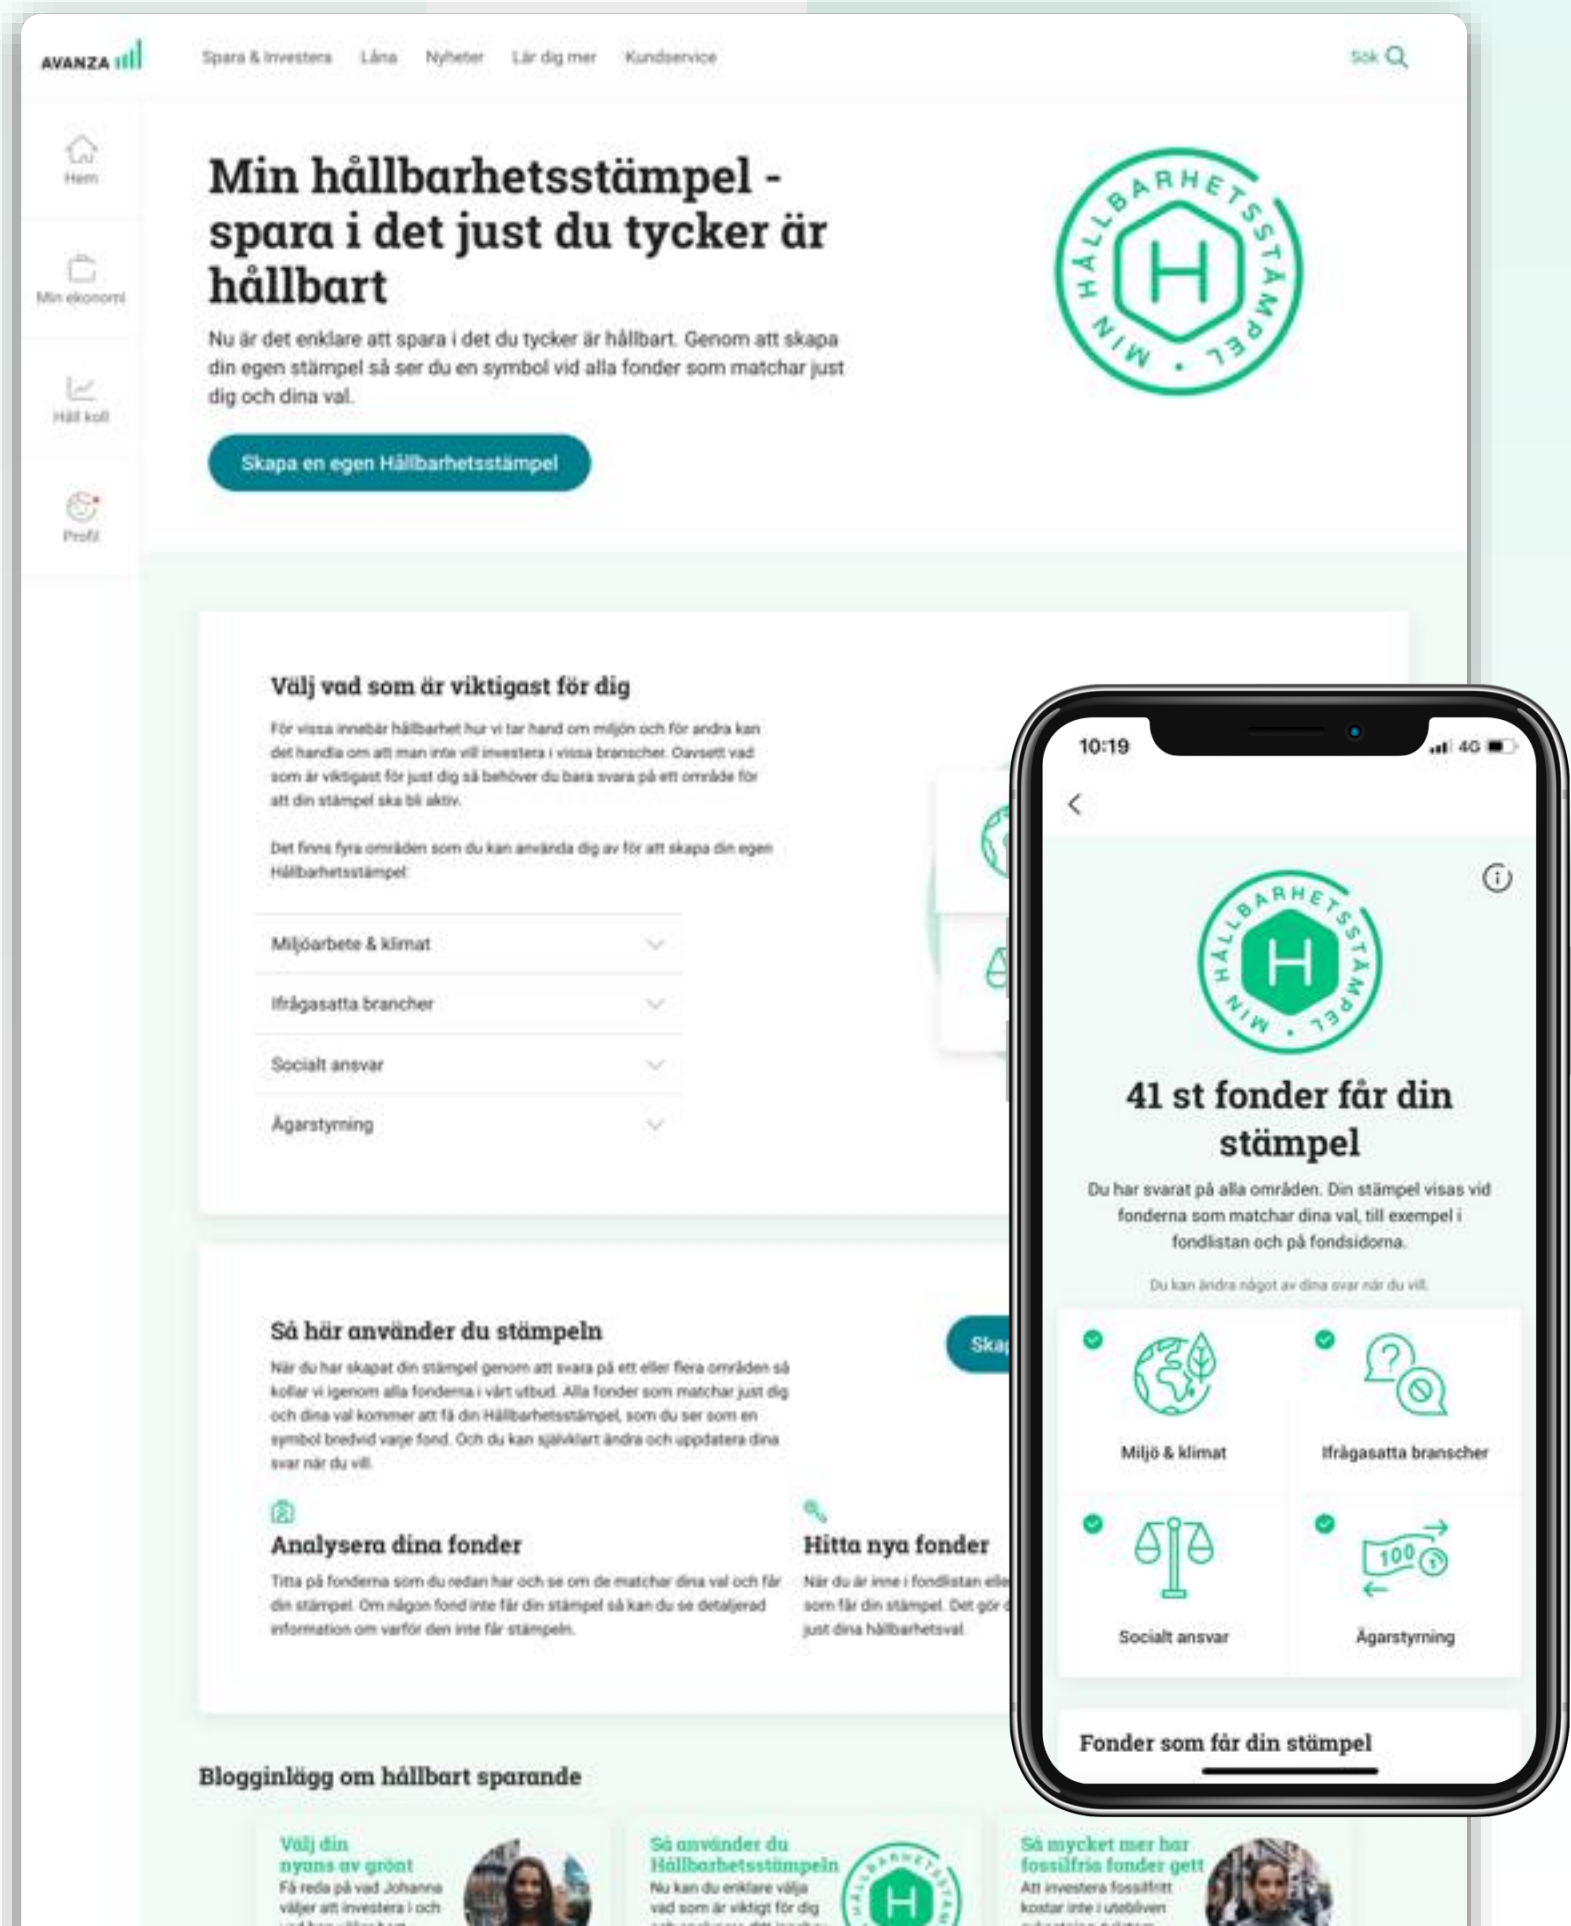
AVANZA

Spara & Investera Låna Nyheter Lär dig mer Kundservice

Sök

Hem

Min ekonomi

Håll koll

Profil

Min hållbarhetsstämpel - spara i det just du tycker är hållbart

Nu är det enklare att spara i det du tycker är hållbart. Genom att skapa din egen stämpel så ser du en symbol vid alla fonder som matchar just dig och dina val.

Skapa en egen Hållbarhetsstämpel

MIN HÅLLBARHETSSTÄMPEL H

Välj vad som är viktigast för dig

För vissa innebär hållbarhet hur vi tar hand om miljön och för andra kan det handla om att man inte vill investera i vissa branscher. Oavsett vad som är viktigast för just dig så behöver du bara svara på ett område för att din stämpel ska bli aktiv.

Det finns fyra områden som du kan använda dig av för att skapa din egen Hållbarhetsstämpel.

Miljöarbete & klimat

Ifrågasatta brancher

Socialt ansvar

Ägarstyrning

Så här använder du stämpeln

När du har skapat din stämpel genom att svara på ett eller flera områden så kollar vi igenom alla fonderna i vårt utbud. Alla fonder som matchar just dig och dina val kommer att få din Hållbarhetsstämpel, som du ser som en symbol bredvid varje fond. Och du kan självklart ändra och uppdatera dina svar när du vill.

Skap

Analysera dina fonder

Titta på fonderna som du redan har och se om de matchar dina val och får din stämpel. Om någon fond inte får din stämpel så kan du se detaljerad information om varför den inte får stämpeln.

Hitta nya fonder

När du är inne i fondlistan elle som får din stämpel. Det gör d just dina hållbarhetsval.

Blogginlägg om hållbart sparande

Välj din nyans av grönt
Få reda på vad Johanna väljer att investera i och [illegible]

Så använder du Hållbarhetsstämpeln
Nu kan du enklare välja vad som är viktigt för dig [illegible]

Så mycket mer har fossilfria fonder gett
Att investera fossilfritt kostar inte i utebliven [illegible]

10:19 4G

MIN HÅLLBARHETSSTÄMPEL H

41 st fonder får din stämpel

Du har svarat på alla områden. Din stämpel visas vid fonderna som matchar dina val, till exempel i fondlistan och på fondsidorna.

Du kan ändra något av dina svar när du vill.

Miljö & klimat

Ifrågasatta branscher

Socialt ansvar

Ägarstyrning

100

Fonder som får din stämpel